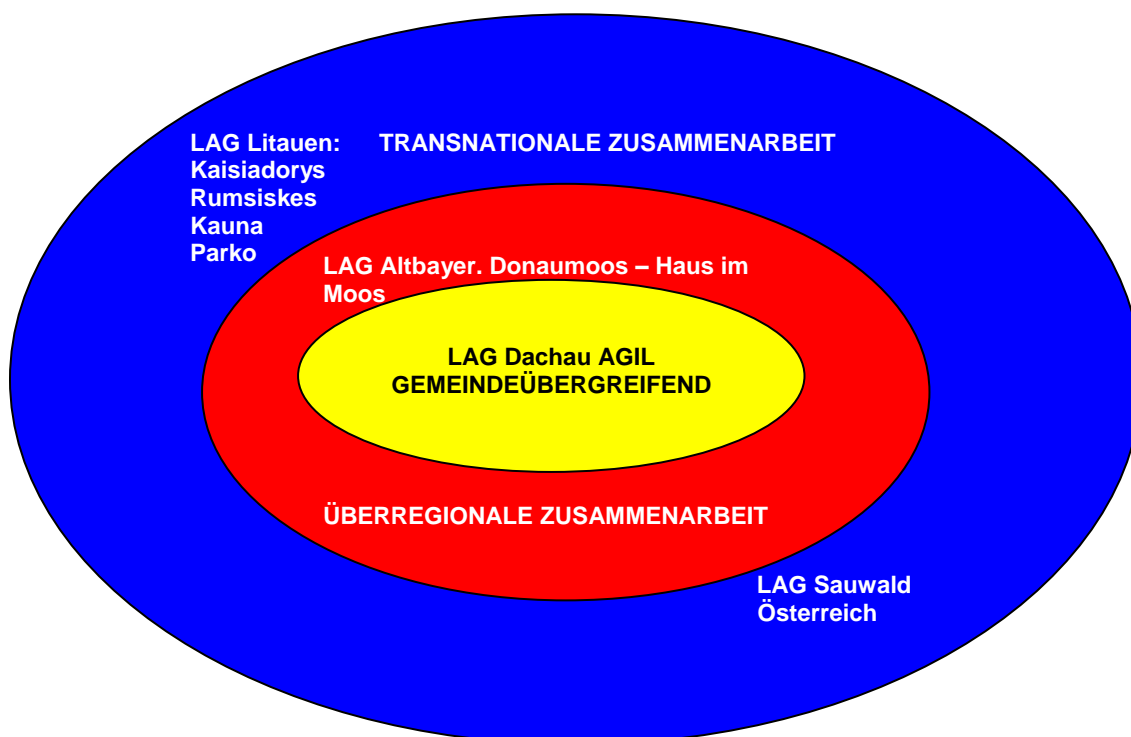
LAG Litauen:
Kaisiadorys
Rumsiskes
Kauna
Parko

TRANSNATIONALE ZUSAMMENARBEIT

LAG Altbayer. Donaumoos – Haus im Moos

LAG Dachau AGIL
GEMEINDEÜBERGREIFEND

ÜBERREGIONALE ZUSAMMENARBEIT

LAG Sauwald
Österreich